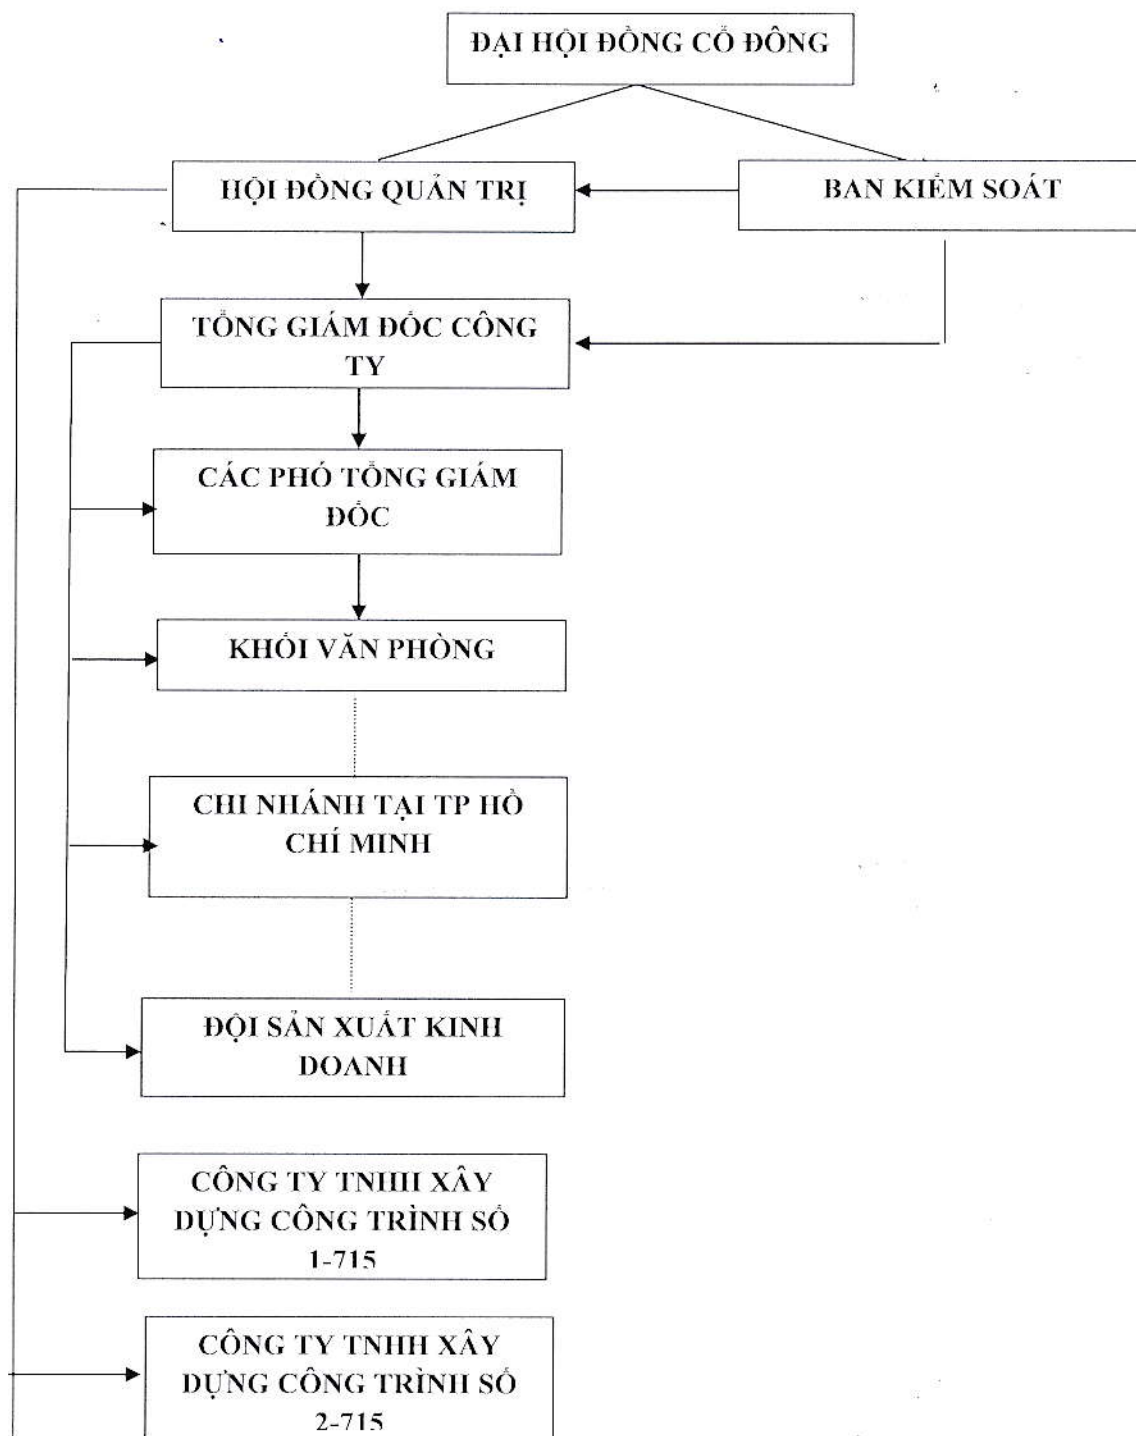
ĐẠI HỘI ĐỒNG CỔ ĐÔNG

HỘI ĐỒNG QUẢN TRỊ

BAN KIỂM SOÁT

TỔNG GIÁM ĐỐC CÔNG TY

CÁC PHÓ TỔNG GIÁM ĐỐC

KHỐI VĂN PHÒNG

CHI NHÁNH TẠI TP HỒ CHÍ MINH

ĐỘI SẢN XUẤT KINH DOANH

CÔNG TY TNHH XÂY DỰNG CÔNG TRÌNH SỐ 1-715

CÔNG TY TNHH XÂY DỰNG CÔNG TRÌNH SỐ 2-715